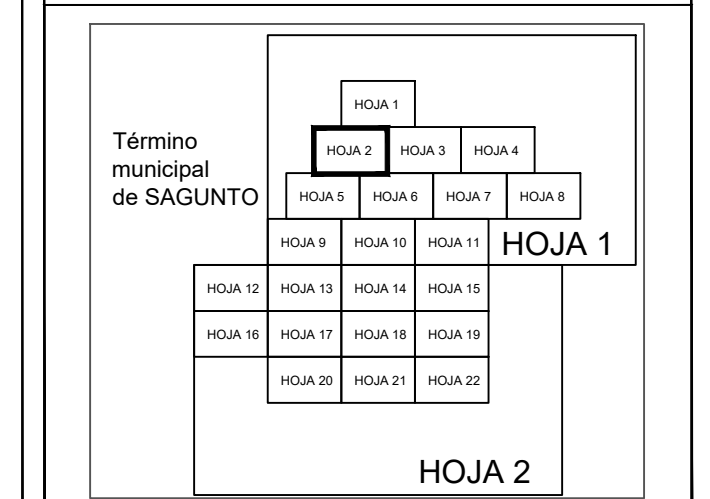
Término municipal de SAGUNTO

HOJA 1

HOJA 2 HOJA 3 HOJA 4

HOJA 5 HOJA 6 HOJA 7 HOJA 8

HOJA 9 HOJA 10 HOJA 11

HOJA 1

HOJA 12 HOJA 13 HOJA 14 HOJA 15

HOJA 16 HOJA 17 HOJA 18 HOJA 19

HOJA 20 HOJA 21 HOJA 22

HOJA 2